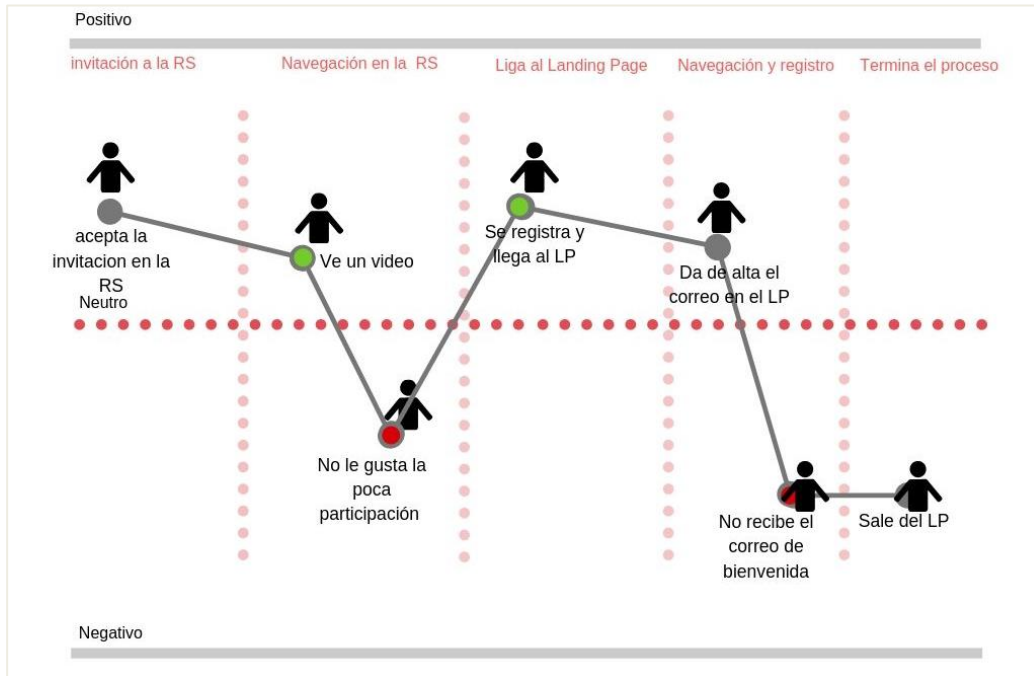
Positivo

invitación a la RS

Navegación en la RS

Liga al Landing Page

Navegación y registro

Termina el proceso

acepta la invitacion en la RS

Ve un video

Se registra y llega al LP

Da de alta el correo en el LP

Neutro

No le gusta la poca participación

No recibe el correo de bienvenida

Sale del LP

Negativo